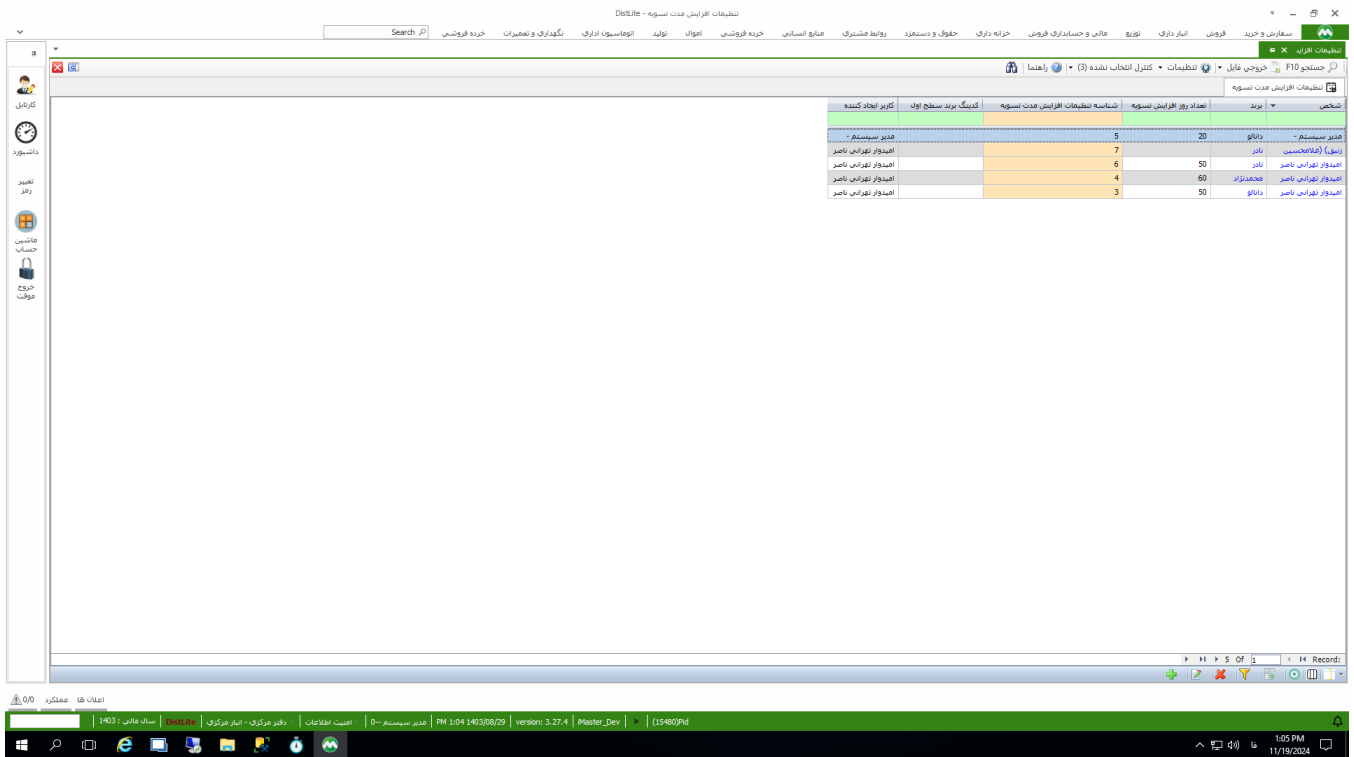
تنظیمات افزایش مدت تسویه - DistLite

سفارش و خرید | فروش | انبار داری | توزیع | مالی و حسابداری فروش | خزانه داری | حقوق و دستمزد | روابط مشتری | منابع انسانی | خرده فروشی | اموال | تولید | اتوماسیون اداری | نگهداری و تعمیرات | خرده فروشی | Search

تنظیمات افزایش

جستجو F10 | خروجی فایل | تنظیمات | کنترل انتخاب نشده (3) | راهنما

تنظیمات افزایش مدت تسویه

| شخص | برند | تعداد روز افزایش تسویه | شناسه تنظیمات افزایش مدت تسویه | کدینگ برند سطح اول | کاربر ایجاد کننده |
|---|---|---|---|---|---|
| مدیر سیستم - | دانالو | 20 | 5 | | مدیر سیستم - |
| زنبق (غلامحسین | نادر | | 7 | | امیدوار تهرانی ناصر |
| امیدوار تهرانی ناصر | نادر | 50 | 6 | | امیدوار تهرانی ناصر |
| امیدوار تهرانی ناصر | محمدنژاد | 60 | 4 | | امیدوار تهرانی ناصر |
| امیدوار تهرانی ناصر | دانالو | 50 | 3 | | امیدوار تهرانی ناصر |

Record: 1 of 5

کارتابل
داشبورد
تغییر رمز
ماشین حساب
خروج موقت

اعلان ها | عملکرد | 0/0

سال مالی : 1403 | DistLite | دفتر مرکزی - انبار مرکزی | امنیت اطلاعات | مدیر سیستم --0 | 1403/08/29 1:04 PM | version: 3.27.4 | iMaster_Dev | (15480)Pid

فا
1:05 PM
11/19/2024